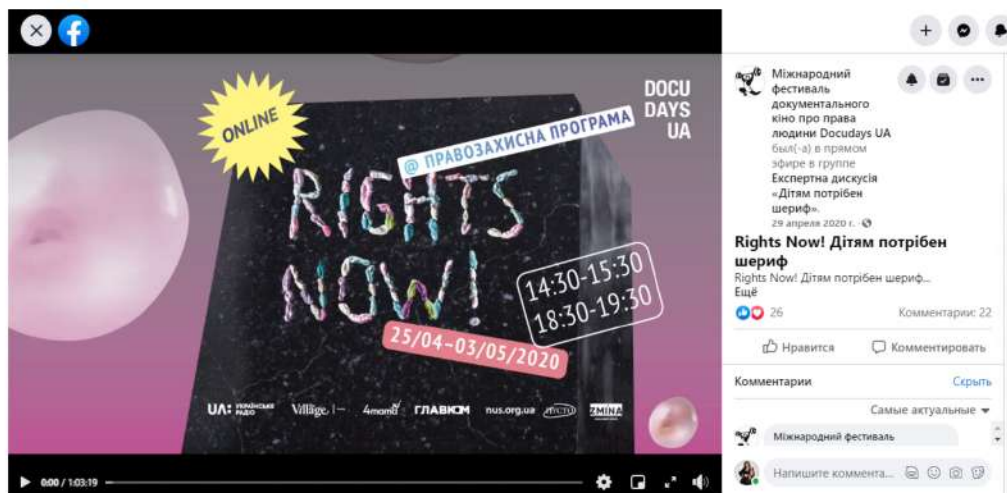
ONLINE

@ ПРАВОЗАХИСНА ПРОГРАМА

DOCU DAYS UA

RIGHTS NOW!

14:30-15:30
18:30-19:30

25/04-03/05/2020

UA: УКРАЇНСЬКЕ РАДІО Village | — 4mama ГЛАВКОМ nus.org.ua МІСТО ZMINA

0:00 / 1:03:19

Міжнародний фестиваль документального кіно про права людини Docudays UA был(-а) в прямом эфире в группе Експертна дискусія «Дітям потрібен шериф».
29 апреля 2020 г. ·

Rights Now! Дітям потрібен шериф
Rights Now! Дітям потрібен шериф...
Ещё

26
Комментарии: 22

Нравится
Комментировать

Комментарии
Скрыть

Самые актуальные

Міжнародний фестиваль

Напишите коммента...